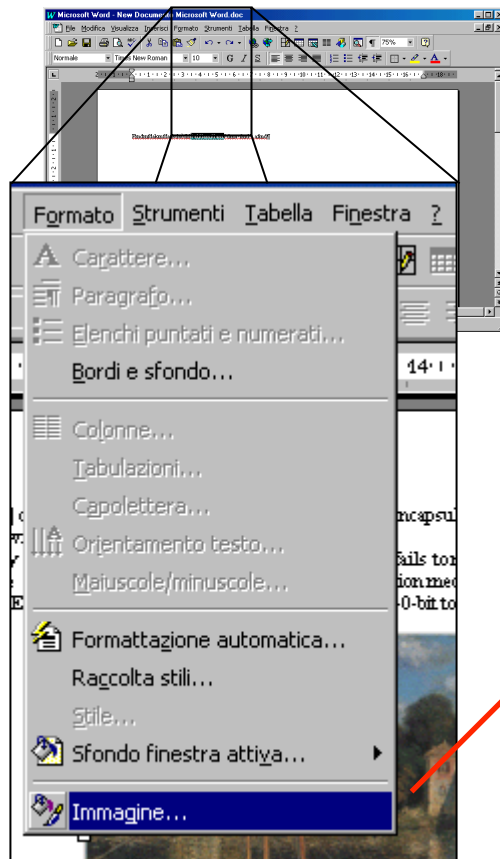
Microsoft Word - New Documen Microsoft Word.doc

File Modifica Visualizza Inserisci Formato Strumenti Tabella Finestra ?

Normale Times New Roman 10 G I S 75%

Formato Strumenti Tabella Finestra ?

Carattere...
Paragrafo...
Elenchi puntati e numerati...
Bordi e sfondo...
Colonne...
Tabulazioni...
Capolettera...
Orientamento testo...
Maiuscole/minuscole...
Formattazione automatica...
Raccolta stili...
Stile...
Sfondo finestra attiva...
Immagine...

14

ncapsul

fails to
tion me
0-bit to